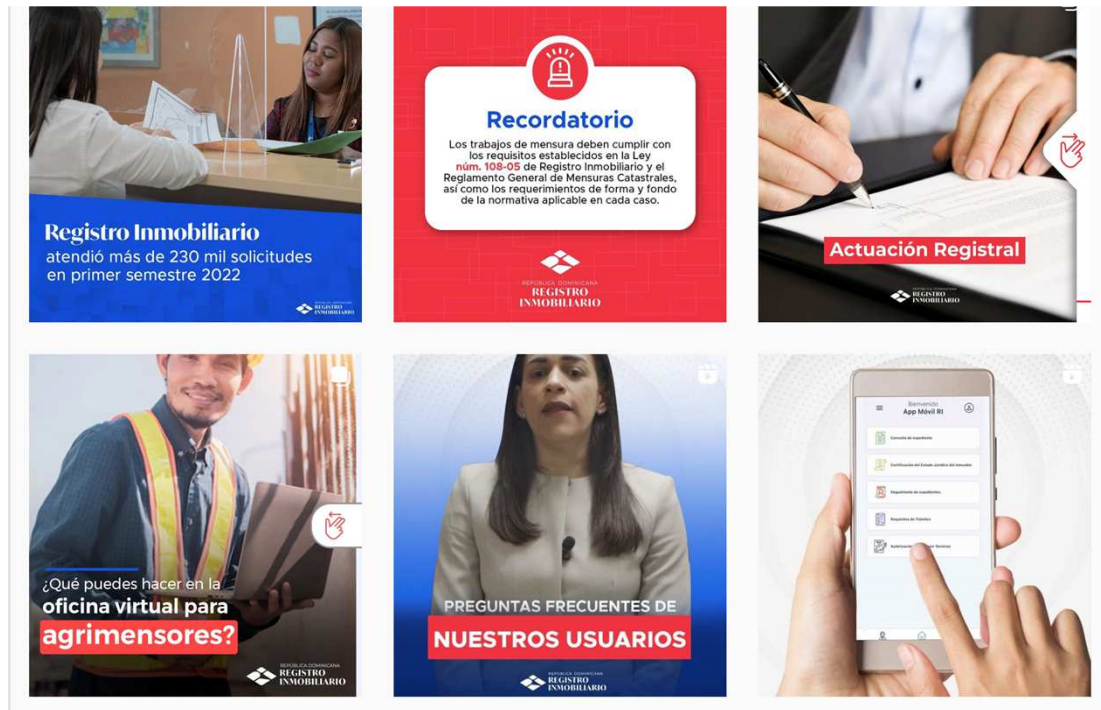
Registro Inmobiliario
atendió más de 230 mil solicitudes en primer semestre 2022

REGISTRO INMOBILIARIO

Recordatorio

Los trabajos de mensura deben cumplir con los requisitos establecidos en la Ley núm. 108-05 de Registro Inmobiliario y el Reglamento General de Mensuras Catastrales, así como los requerimientos de forma y fondo de la normativa aplicable en cada caso.

REPÚBLICA DOMINICANA
REGISTRO INMOBILIARIO

Actuación Registral

REPÚBLICA DOMINICANA
REGISTRO INMOBILIARIO

¿Qué puedes hacer en la oficina virtual para agrimensores?

REPÚBLICA DOMINICANA
REGISTRO INMOBILIARIO

PREGUNTAS FRECUENTES DE
NUESTROS USUARIOS

REPÚBLICA DOMINICANA
REGISTRO INMOBILIARIO

Bienvenido
App Móvil RI

Consulta de expediente
Certificación del Estado Jurídico del Inmueble
Seguimiento de expedientes
Requisitos de Trámites
Autorización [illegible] Terceros